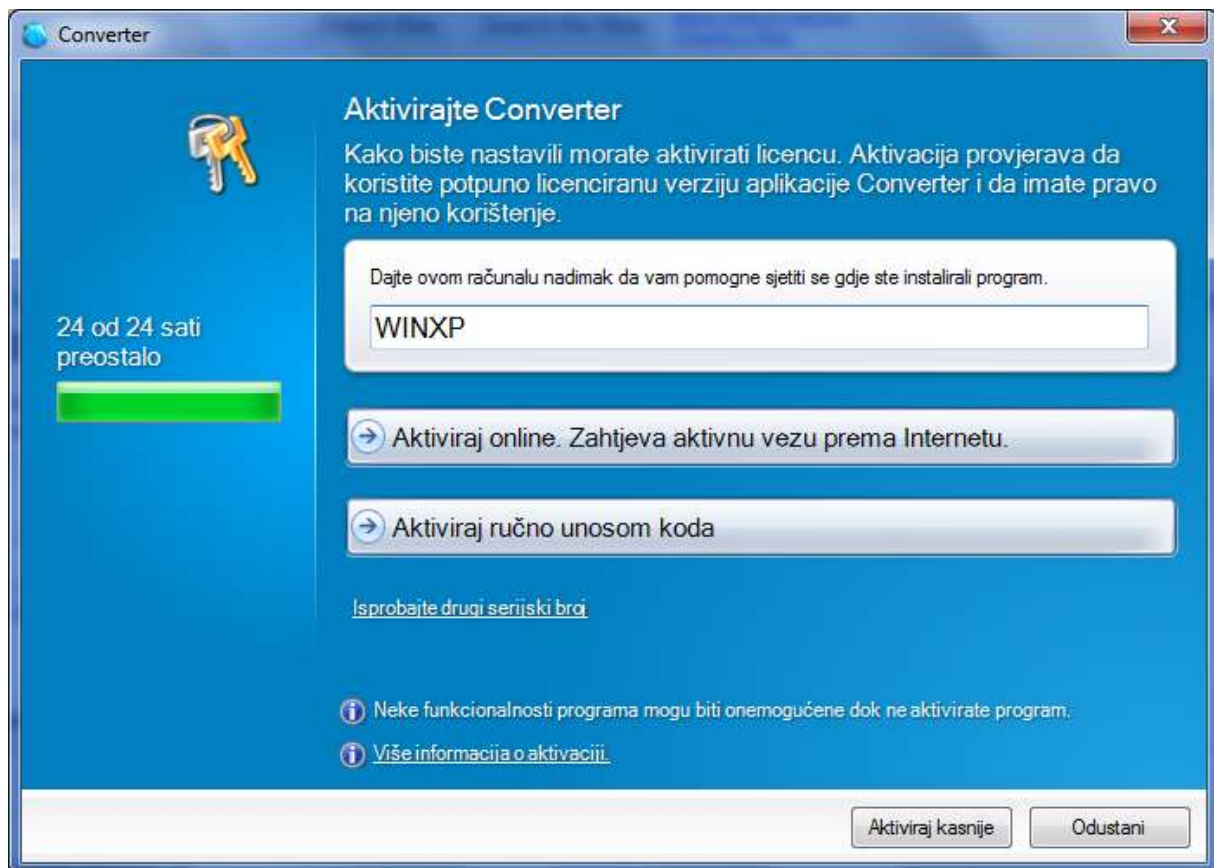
Converter

Aktivirajte Converter

Kako biste nastavili morate aktivirati licencu. Aktivacija provjerava da koristite potpuno licenciranu verziju aplikacije Converter i da imate pravo na njeno korištenje.

24 od 24 sati preostalo

Dajte ovom računalu nadimak da vam pomogne sjetiti se gdje ste instalirali program.

WINXP

Aktiviraj online. Zahtjeva aktivnu vezu prema Internetu.

Aktiviraj ručno unosom koda

Isprobajte drugi serijski broj

Neke funkcionalnosti programa mogu biti onemogućene dok ne aktivirate program.

Više informacija o aktivaciji.

Aktiviraj kasnije

Odustani